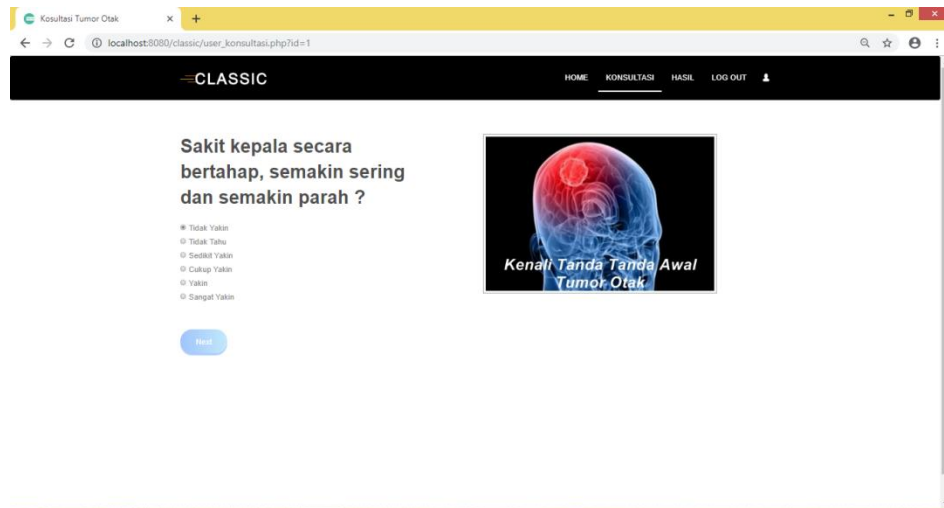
Kosultasi Tumor Otak
localhost:8080/classic/user_konsultasi.php?id=1

CLASSIC

HOME KONSULTASI HASIL LOG OUT

Sakit kepala secara bertahap, semakin sering dan semakin parah ?

Tidak Yakin
Tidak Tahu
Sedikit Yakin
Cukup Yakin
Yakin
Sangat Yakin

Next

Kenali Tanda Tanda Awal Tumor Otak